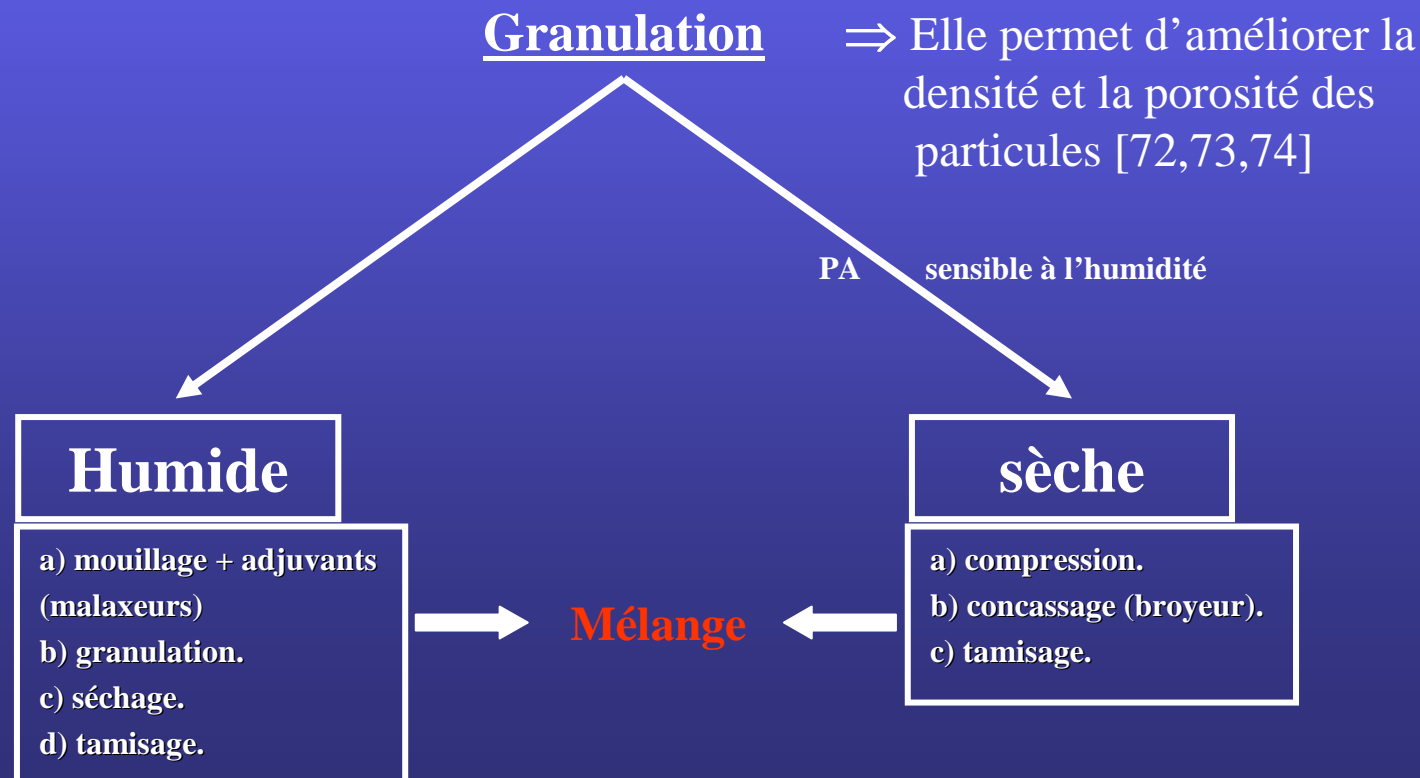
Granulation

$\Rightarrow$ Elle permet d'améliorer la densité et la porosité des particules [72,73,74]

PA sensible à l'humidité

Humide

a) mouillage + adjuvants (malaxeurs)
b) granulation.
c) séchage.
d) tamisage.

Mélange

sèche

a) compression.
b) concassage (broyeur).
c) tamisage.